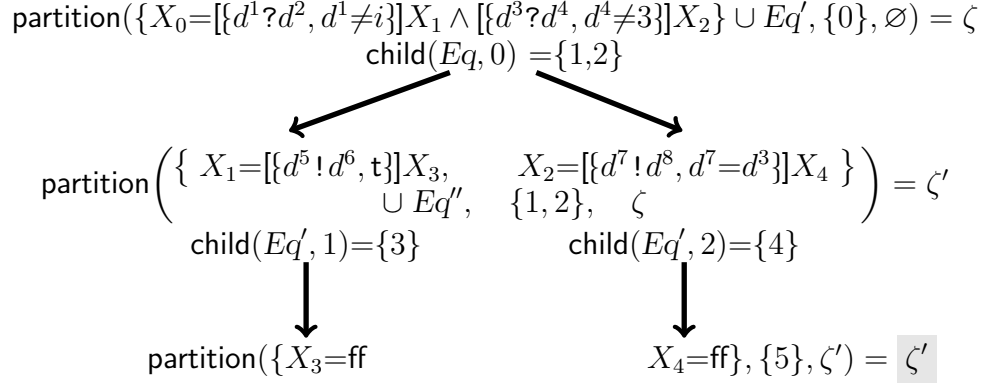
$\mathsf{partition}(\{X_0{=}[\{d^1\,?\,d^2, d^1{\neq}i\}]X_1 \wedge [\{d^3\,?\,d^4, d^4{\neq}3\}]X_2\} \cup Eq', \{0\}, \varnothing) = \zeta$

$\mathsf{child}(Eq, 0) = \{1{,}2\}$

$\mathsf{partition}\left(\begin{array}{c} \{\ X_1{=}[\{d^5\,!\,d^6, \mathsf{t}\}]X_3, \qquad X_2{=}[\{d^7\,!\,d^8, d^7{=}d^3\}]X_4\ \} \\ \cup\ Eq'', \quad \{1,2\}, \quad \zeta \end{array}\right) = \zeta'$

$\mathsf{child}(Eq', 1){=}\{3\}$

$\mathsf{child}(Eq', 2){=}\{4\}$

$\mathsf{partition}(\{X_3{=}\mathsf{ff}$

$X_4{=}\mathsf{ff}\}, \{5\}, \zeta') = \zeta'$